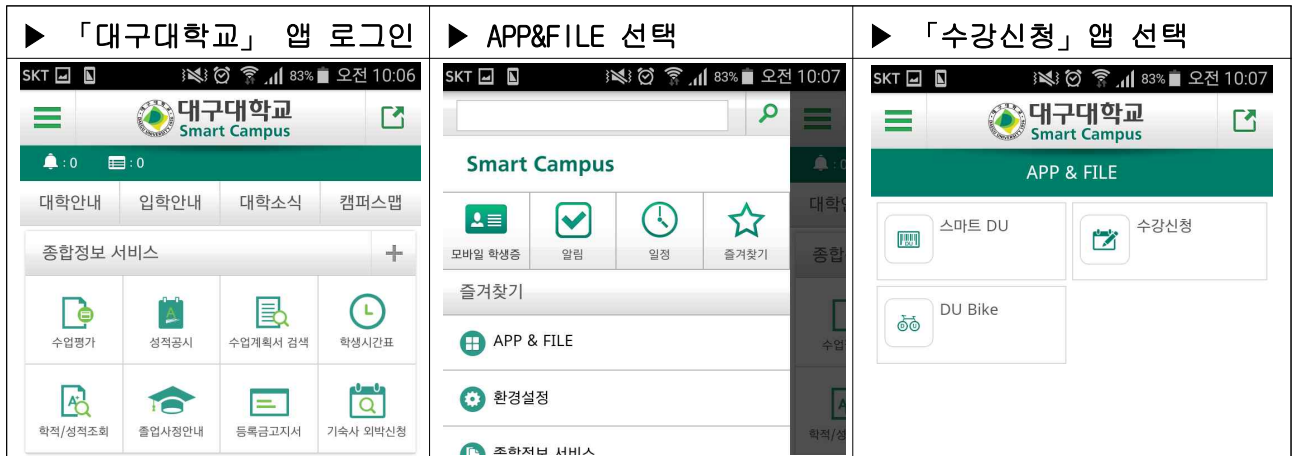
▶ 「대구대학교」 앱 로그인

SKT 83% 오전 10:06

대구대학교 Smart Campus

:0 :0

대학안내 입학안내 대학소식 캠퍼스맵

종합정보 서비스 +

수업평가 성적공시 수업계획서 검색 학생시간표

학적/성적조회 졸업사정안내 등록금고지서 기숙사 외박신청

▶ APP&FILE 선택

SKT 83% 오전 10:07

Smart Campus

모바일 학생증 알림 일정 즐겨찾기

즐겨찾기

APP & FILE

환경설정

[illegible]

대학

수업

학적/성

▶ 「수강신청」 앱 선택

SKT 83% 오전 10:07

대구대학교 Smart Campus

APP & FILE

스마트 DU

수강신청

DU Bike